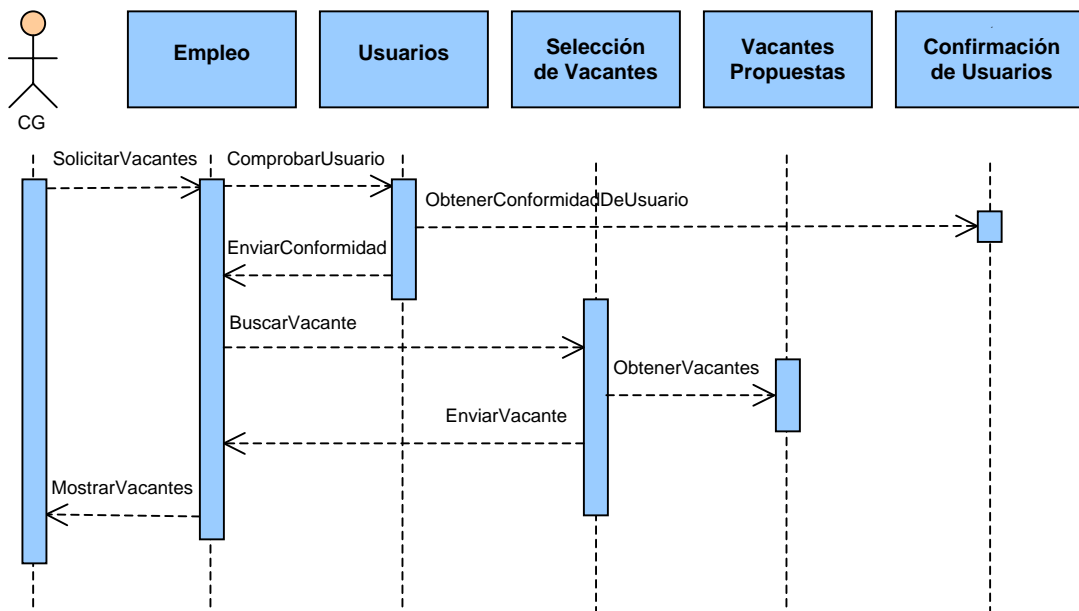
CG

Empleo

Usuarios

Selección de Vacantes

Vacantes Propuestas

Confirmación de Usuarios

SolicitarVacantes

ComprobarUsuario

ObtenerConformidadDeUsuario

EnviarConformidad

BuscarVacante

ObtenerVacantes

EnviarVacante

MostrarVacantes